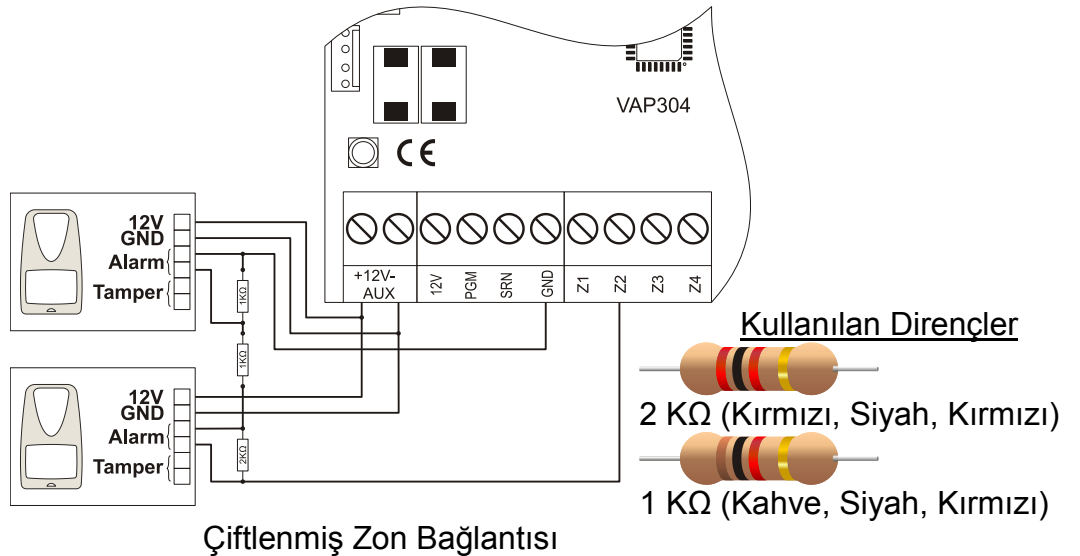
VAP304

CE

+12V-
AUX

12V
PGM
SRN
GND
Z1
Z2
Z3
Z4

12V
GND
Alarm
Tamper

1KΩ
1KΩ

12V
GND
Alarm
Tamper

2KΩ

Kullanılan Dirençler

2 KΩ (Kırmızı, Siyah, Kırmızı)

1 KΩ (Kahve, Siyah, Kırmızı)

Çiftlenmiş Zon Bağlantısı